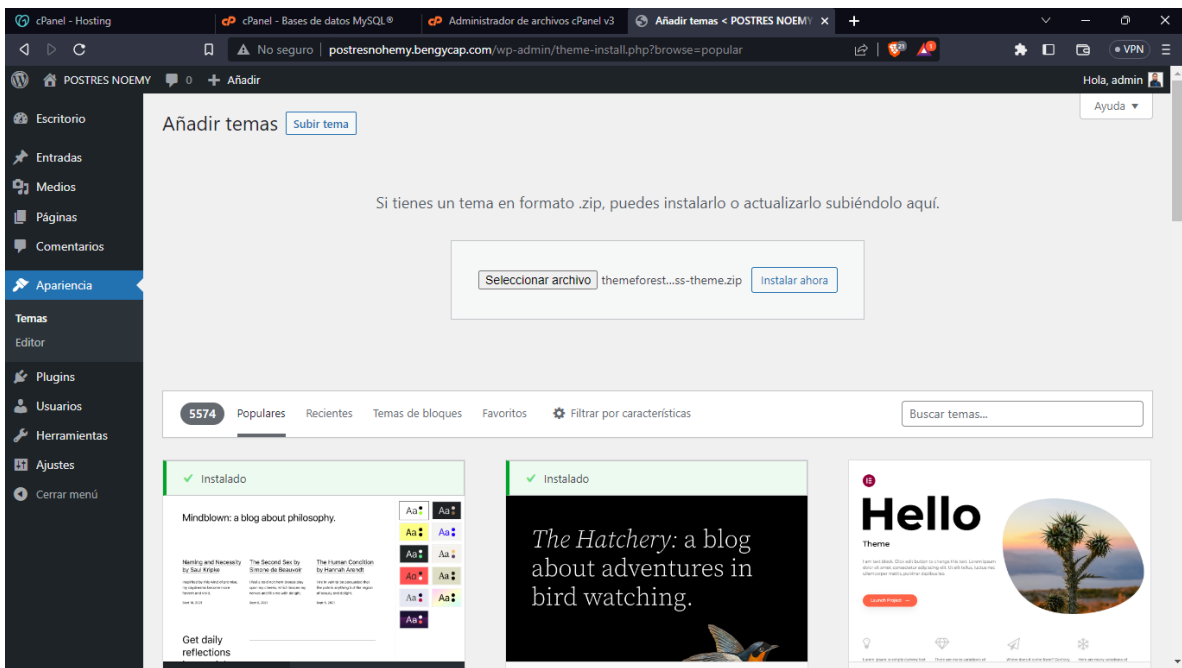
cPanel - Hosting
cPanel - Bases de datos MySQL®
Administrador de archivos cPanel v3
Añadir temas < POSTRES NOEMY
No seguro | postresnoemy.bengycap.com/wp-admin/theme-install.php?browse=popular
VPN
POSTRES NOEMY 0 + Añadir
Hola, admin
Escritorio
Entradas
Medios
Páginas
Comentarios
Apariencia
Temas
Editor
Plugins
Usuarios
Herramientas
Ajustes
Cerrar menú
Ayuda ▾
Añadir temas Subir tema
Si tienes un tema en formato .zip, puedes instalarlo o actualizarlo subiéndolo aquí.
Seleccionar archivo themeforest...ss-theme.zip Instalar ahora
5574 Populares Recientes Temas de bloques Favoritos Filtrar por características
Buscar temas...
✓ Instalado
Mindblown: a blog about philosophy.
Naming and Necessity by Saul Kripke
The Second Sex by Simone de Beauvoir
The Human Condition by Hannah Arendt
Get daily reflections
Aa Aa Aa Aa Aa Aa Aa Aa Aa Aa Aa
✓ Instalado
The Hatchery: a blog about adventures in bird watching.
Hello
Theme
Launch Project